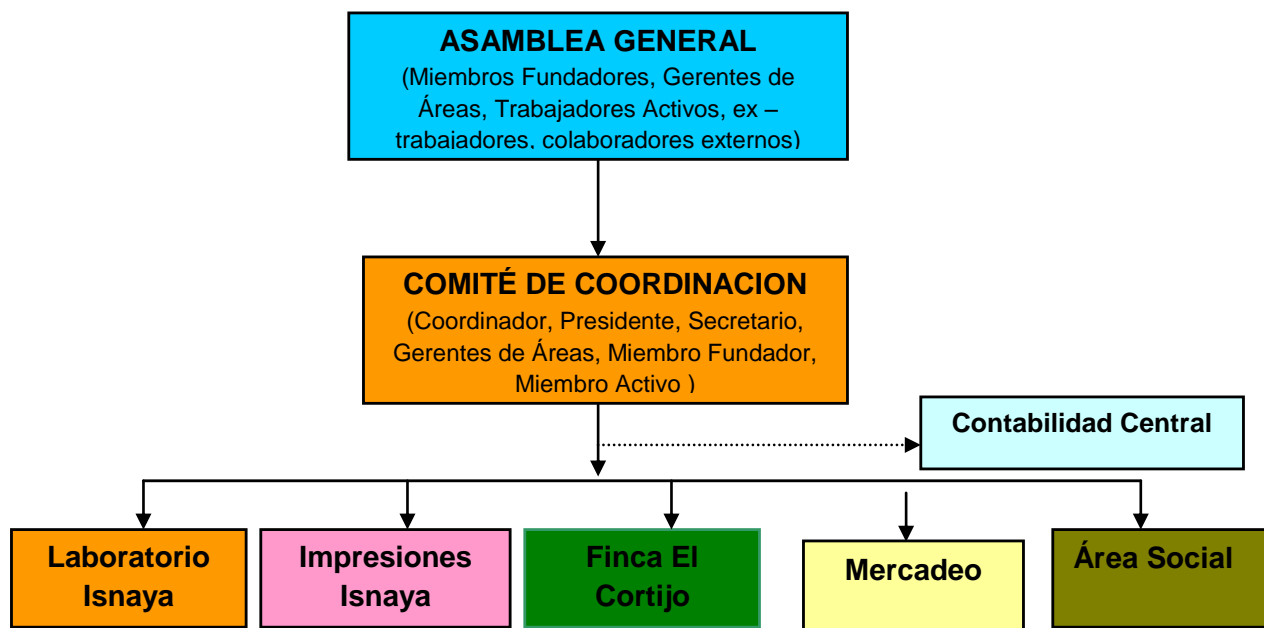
ASAMBLEA GENERAL
(Miembros Fundadores, Gerentes de Áreas, Trabajadores Activos, ex – trabajadores, colaboradores externos)

COMITÉ DE COORDINACION
(Coordinador, Presidente, Secretario, Gerentes de Áreas, Miembro Fundador, Miembro Activo )

Contabilidad Central

Laboratorio Isnaya

Impresiones Isnaya

Finca El Cortijo

Mercadeo

Área Social